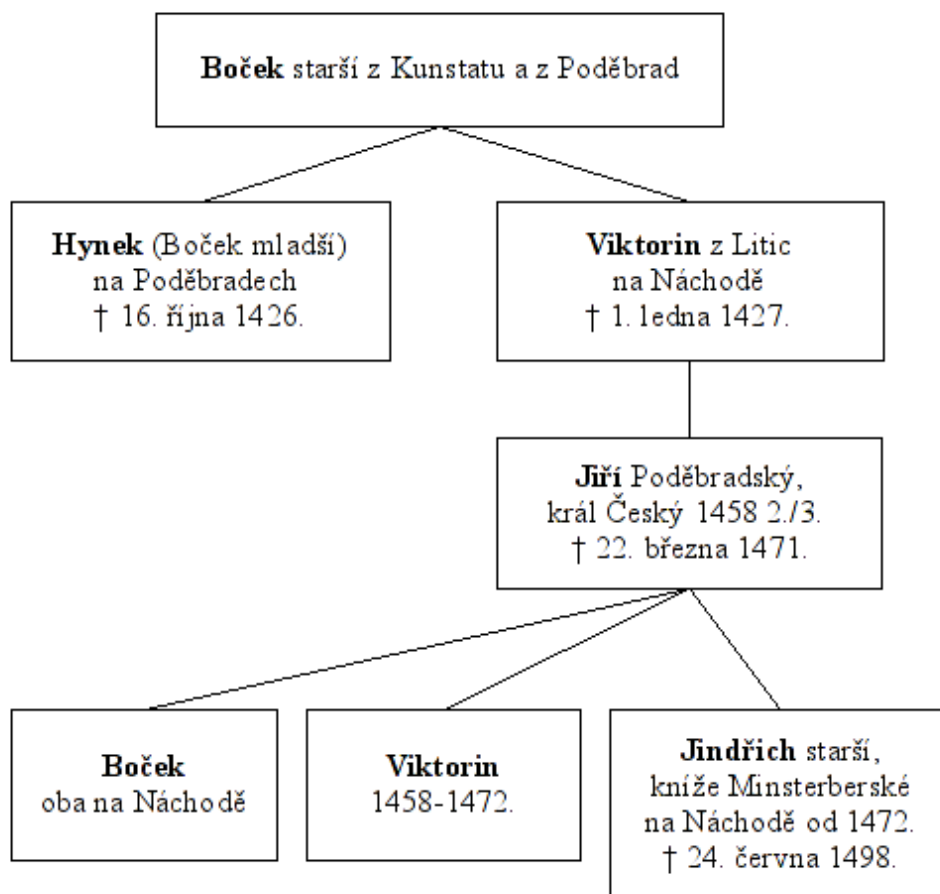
**Boček** starší z Kunstatu a z Poděbrad

**Hynek** (Boček mladší) na Poděbradech † 16. října 1426.

**Viktorin** z Litic na Náchodě † 1. ledna 1427.

**Jiří** Poděbradský, král Český 1458 2./3. † 22. března 1471.

**Boček** oba na Náchodě

**Viktorin** 1458-1472.

**Jindřich** starší, kníže Minsterberské na Náchodě od 1472. † 24. června 1498.